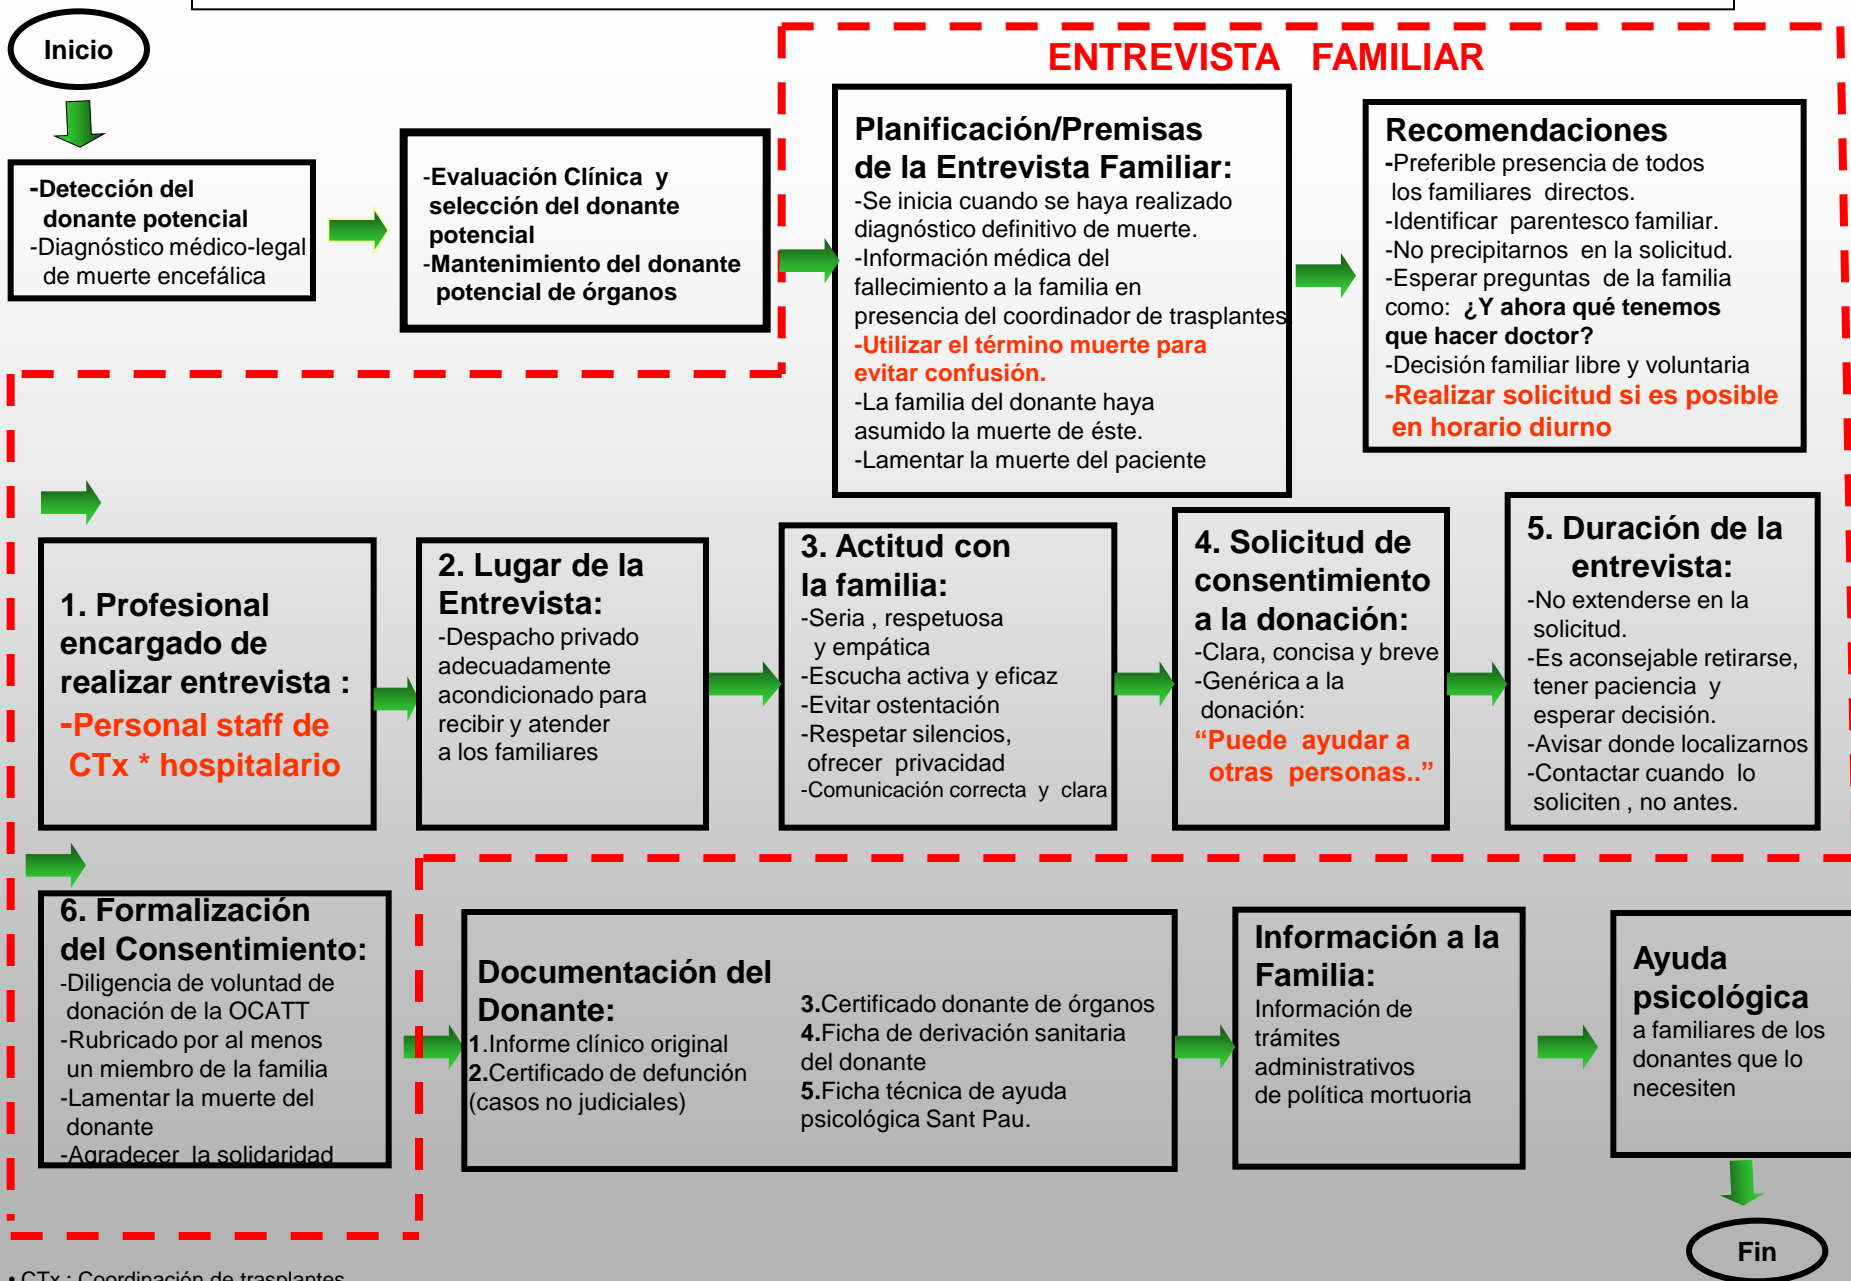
Inicio

-Detección del donante potencial
-Diagnóstico médico-legal de muerte encefálica

-Evaluación Clínica y selección del donante potencial
-Mantenimiento del donante potencial de órganos

ENTREVISTA FAMILIAR

Planificación/Premisas de la Entrevista Familiar:
-Se inicia cuando se haya realizado diagnóstico definitivo de muerte.
-Información médica del fallecimiento a la familia en presencia del coordinador de trasplantes
-Utilizar el término muerte para evitar confusión.
-La familia del donante haya asumido la muerte de éste.
-Lamentar la muerte del paciente

Recomendaciones
-Preferible presencia de todos los familiares directos.
-Identificar parentesco familiar.
-No precipitarnos en la solicitud.
-Esperar preguntas de la familia como: ¿Y ahora qué tenemos que hacer doctor?
-Decisión familiar libre y voluntaria
-Realizar solicitud si es posible en horario diurno

1. Profesional encargado de realizar entrevista :
-Personal staff de CTx * hospitalario

2. Lugar de la Entrevista:
-Despacho privado adecuadamente acondicionado para recibir y atender a los familiares

3. Actitud con la familia:
-Seria , respetuosa y empática
-Escucha activa y eficaz
-Evitar ostentación
-Respetar silencios, ofrecer privacidad
-Comunicación correcta y clara

4. Solicitud de consentimiento a la donación:
-Clara, concisa y breve
-Genérica a la donación:
“Puede ayudar a otras personas..”

5. Duración de la entrevista:
-No extenderse en la solicitud.
-Es aconsejable retirarse, tener paciencia y esperar decisión.
-Avisar donde localizarnos
-Contactar cuando lo soliciten , no antes.

6. Formalización del Consentimiento:
-Diligencia de voluntad de donación de la OCATT
-Rubricado por al menos un miembro de la familia
-Lamentar la muerte del donante
-Agradecer la solidaridad

Documentación del Donante:
1.Informe clínico original
2.Certificado de defunción (casos no judiciales)
3.Certificado donante de órganos
4.Ficha de derivación sanitaria del donante
5.Ficha técnica de ayuda psicológica Sant Pau.

Información a la Familia:
Información de trámites administrativos de política mortuoria

Ayuda psicológica
a familiares de los donantes que lo necesiten

Fin

• CTx : Coordinación de trasplantes